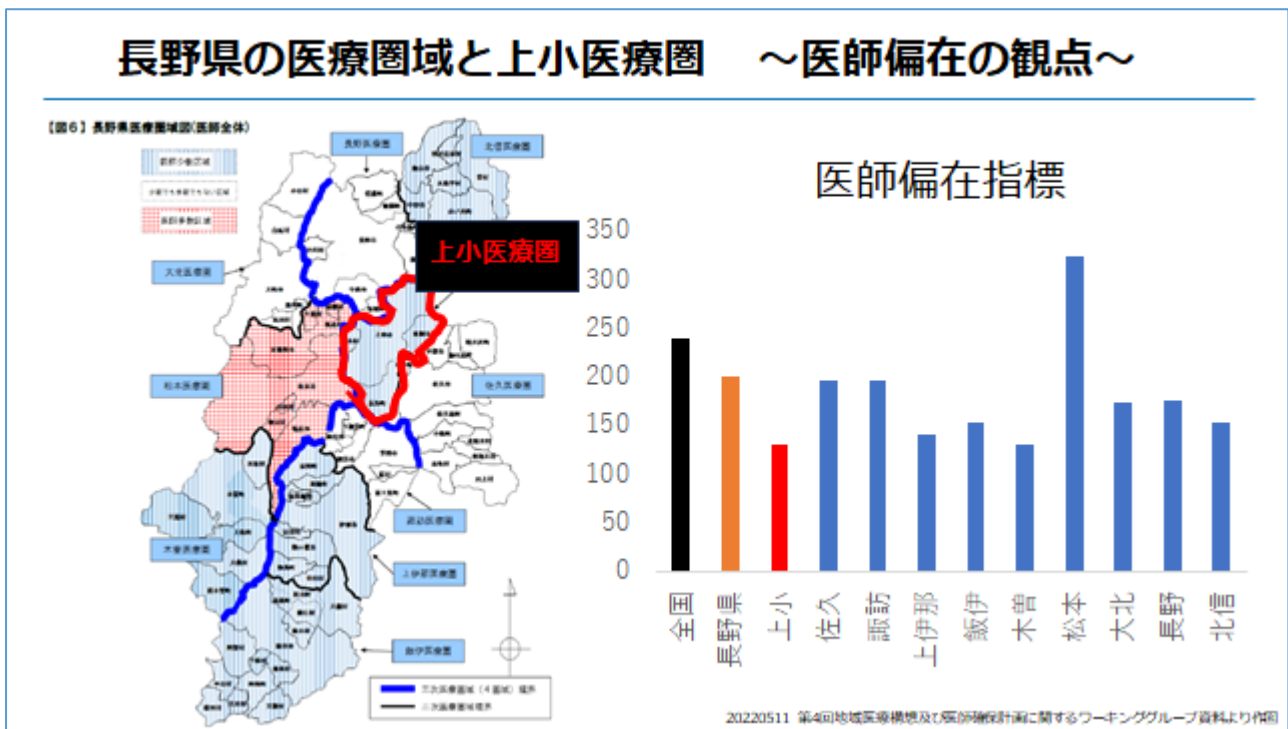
長野県の医療圏域と上小医療圏　～医師偏在の観点～

【図6】長野県医療圏域図(医師全体)

医師少数区域
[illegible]
医師多数区域

長野医療圏
北信医療圏
大北医療圏
上小医療圏
松本医療圏
佐久医療圏
諏訪医療圏
木曽医療圏
上伊那医療圏
飯伊医療圏

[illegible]（4医療圏）境界
二次医療圏境界

医師偏在指標

| 全国 | 長野県 | 上小 | 佐久 | 諏訪 | 上伊那 | 飯伊 | 木曽 | 松本 | 大北 | 長野 | 北信 |
|---|---|---|---|---|---|---|---|---|---|---|---|

0
50
100
150
200
250
300
350

20220511 第4回地域医療構想及び医師確保計画に関するワーキンググループ資料より作図